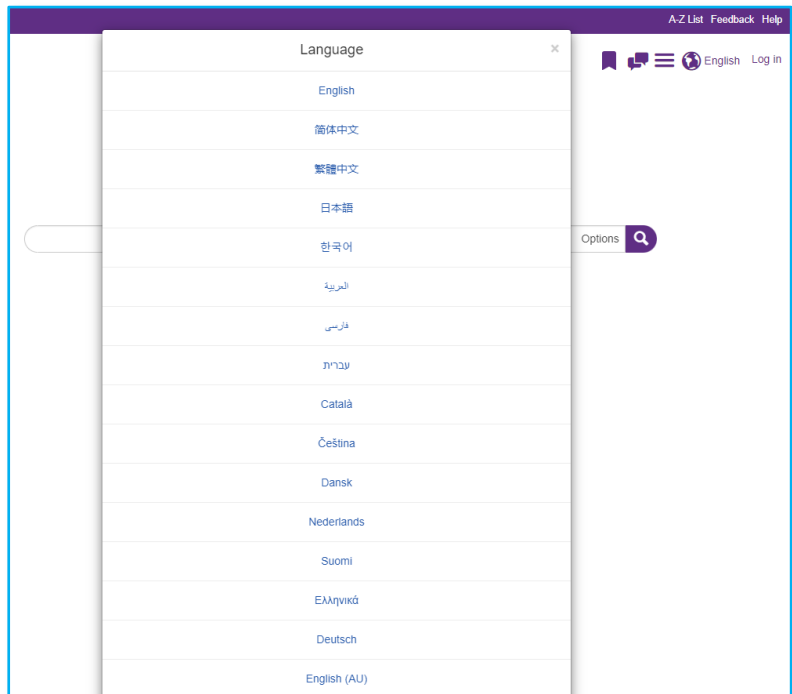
A-Z List Feedback Help

English Log in

Options

Language

×

English

简体中文

繁體中文

日本語

한국어

العربية

فارسی

עברית

Català

Čeština

Dansk

Nederlands

Suomi

Ελληνικά

Deutsch

English (AU)